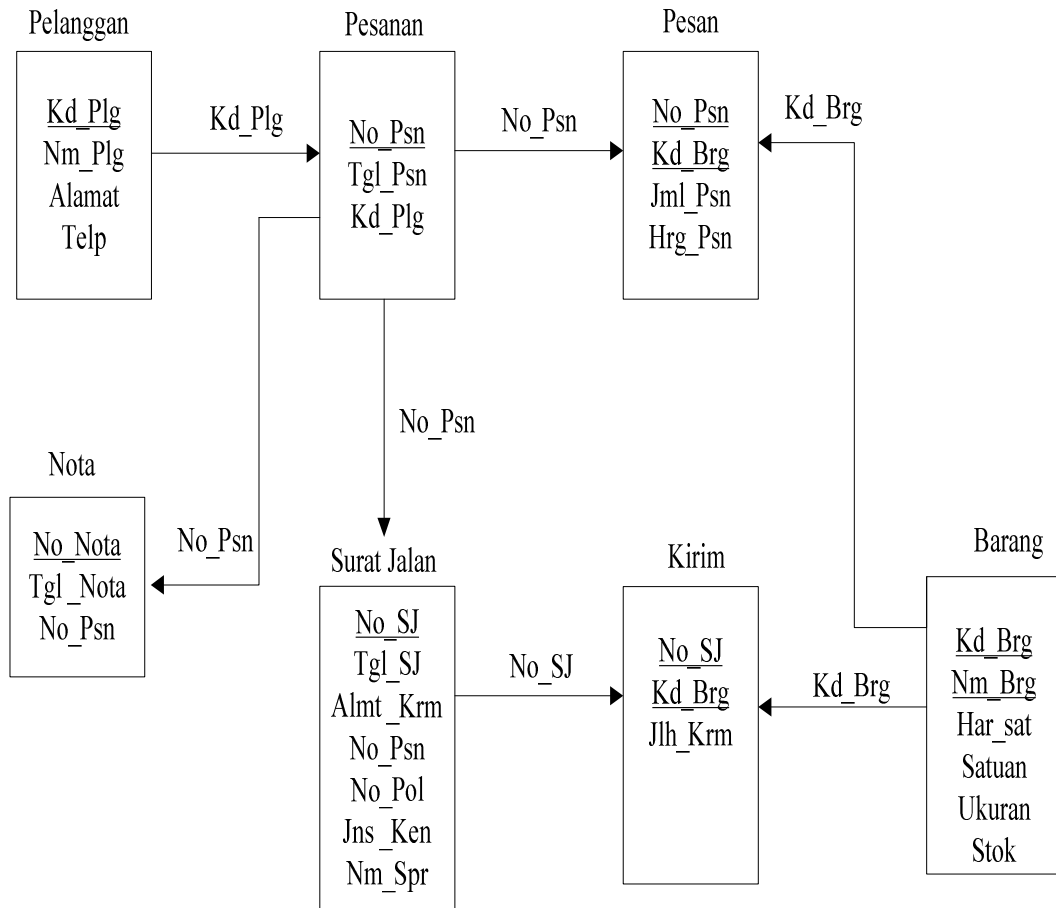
Pelanggan

Kd_Plg
Nm_Plg
Alamat
Telp

Kd_Plg

Pesanan

No_Psn
Tgl_Psn
Kd_Plg

No_Psn

Pesan

No_Psn
Kd_Brg
Jml_Psn
Hrg_Psn

Kd_Brg

No_Psn

Nota

No_Nota
Tgl_Nota
No_Psn

No_Psn

Surat Jalan

No_SJ
Tgl_SJ
Almt_Krm
No_Psn
No_Pol
Jns_Ken
Nm_Spr

No_SJ

Kirim

No_SJ
Kd_Brg
Jlh_Krm

Kd_Brg

Barang

Kd_Brg
Nm_Brg
Har_sat
Satuan
Ukuran
Stok